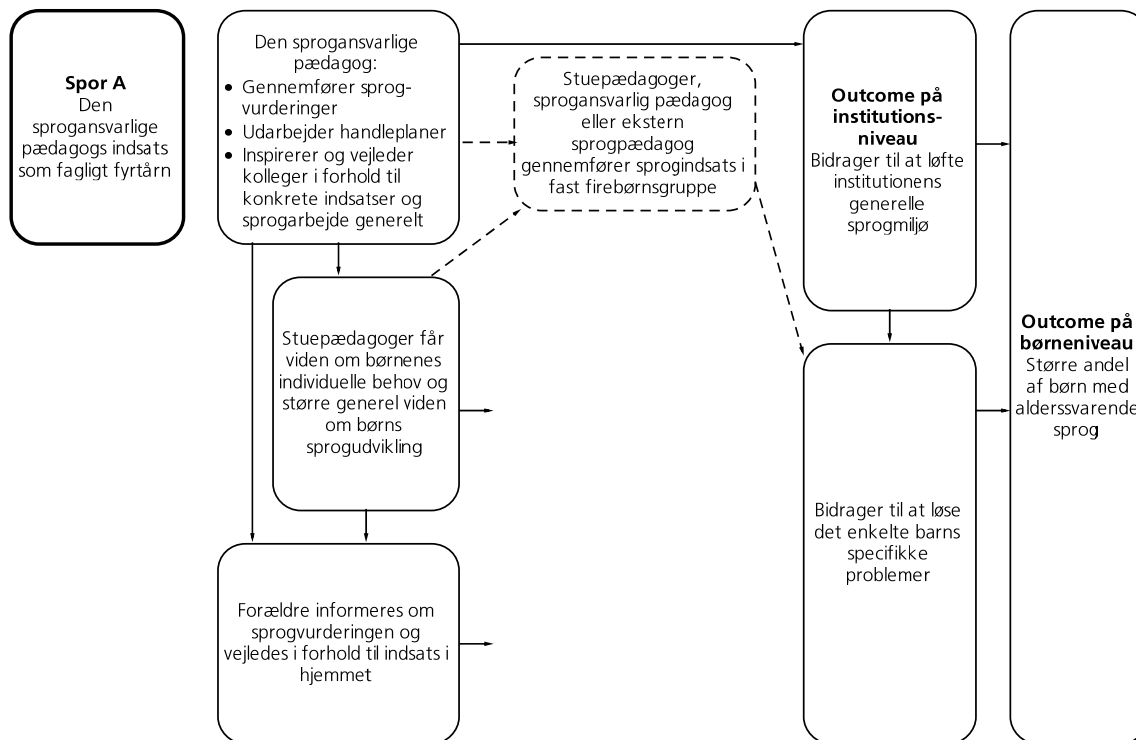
**Spor A**
Den sprogansvarlige pædagogs indsats som fagligt fyrtårn

Den sprogansvarlige pædagog:
- Gennemfører sprogvurderinger
- Udarbejder handleplaner
- Inspirerer og vejleder kolleger i forhold til konkrete indsatser og sprogarbejde generelt

Stuepædagoger, sprogansvarlig pædagog eller ekstern sprogpædagog gennemfører sprogindsats i fast firebørnsgruppe

Stuepædagoger får viden om børnenes individuelle behov og større generel viden om børns sprogudvikling

Forældre informeres om sprogvurderingen og vejledes i forhold til indsats i hjemmet

**Outcome på institutionsniveau**
Bidrager til at løfte institutionens generelle sprogmiljø

Bidrager til at løse det enkelte barns specifikke problemer

**Outcome på børneniveau**
Større andel af børn med alderssvarende sprog